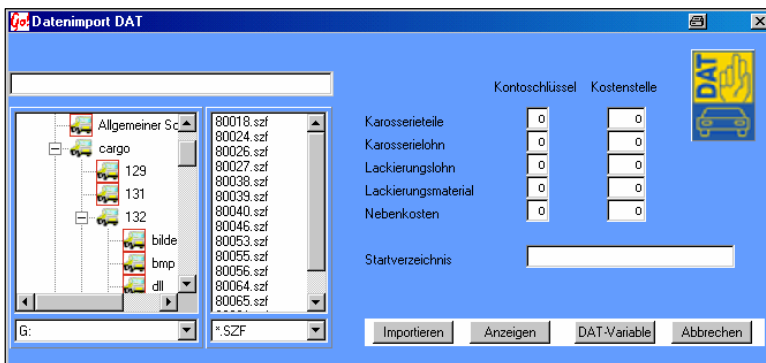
yo! Datenimport DAT

Allgemeiner Sc
cargo
129
131
132
bilde
bmp
dll

80018.szf
80024.szf
80026.szf
80027.szf
80038.szf
80039.szf
80040.szf
80046.szf
80053.szf
80055.szf
80056.szf
80064.szf
80065.szf

G:
*.SZF

DAT

| | Kontoschlüssel | Kostenstelle |
|---|---|---|
| Karosserieteile | 0 | 0 |
| Karosserielohn | 0 | 0 |
| Lackierungslohn | 0 | 0 |
| Lackierungsmaterial | 0 | 0 |
| Nebenkosten | 0 | 0 |

Startverzeichnis

Importieren Anzeigen DAT-Variable Abbrechen